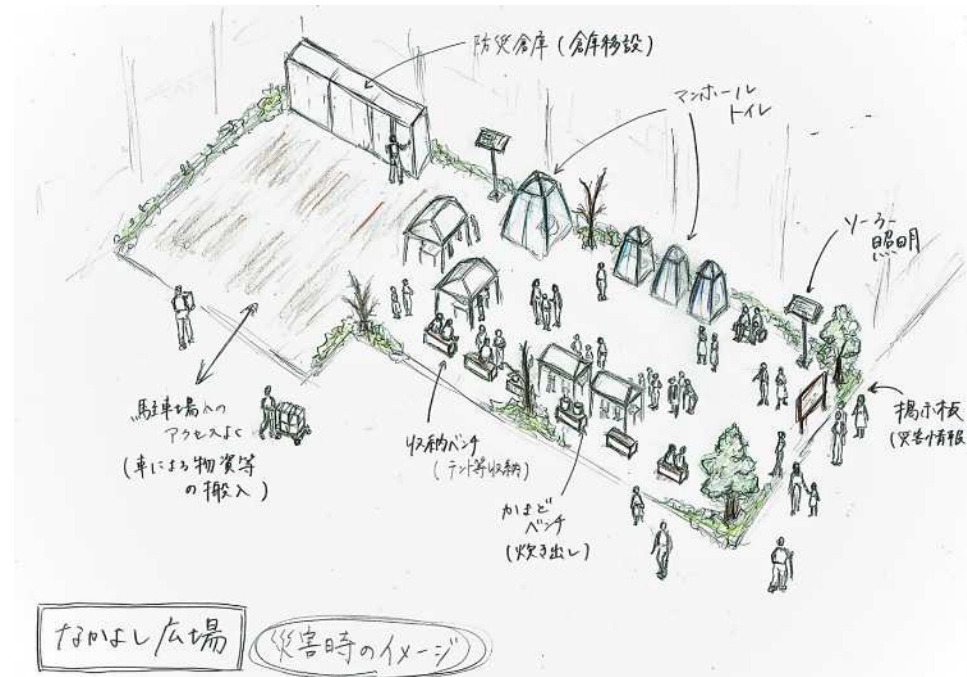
防災倉庫（倉庫移設）

マンホール
トイレ

ソーラー
照明

駐車場への
アクセスよく
（車による物資等
の搬入）

収納ベンチ
（テント等収納）

かまど
ベンチ
（炊き出し）

掲示板
（災害情報

なかよし広場

災害時のイメージ